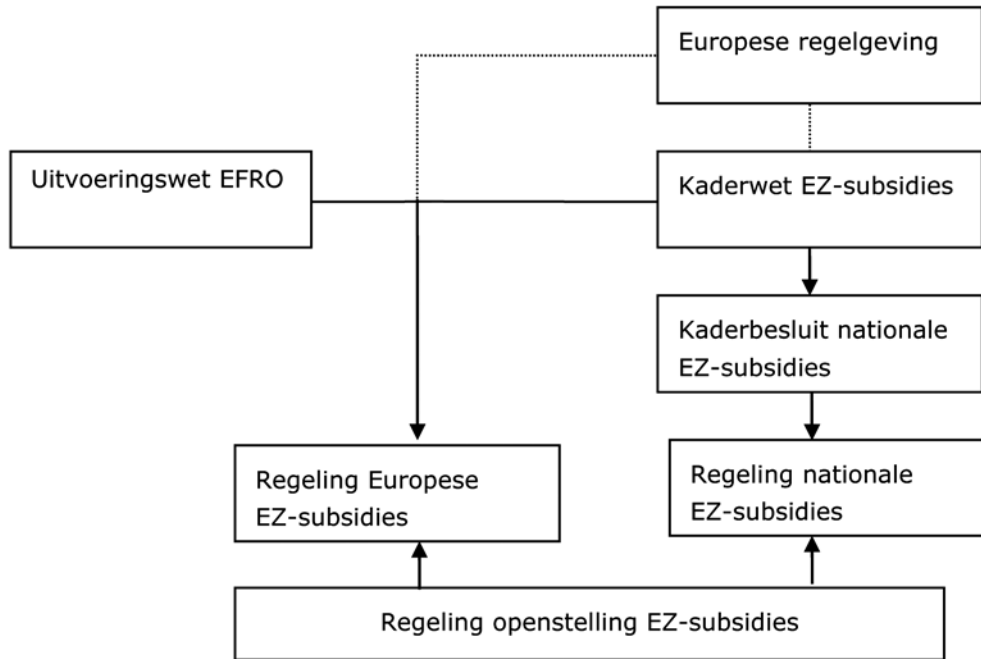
Europese regelgeving

Uitvoeringswet EFRO

Kaderwet EZ-subsidies

Kaderbesluit nationale EZ-subsidies

Regeling Europese EZ-subsidies

Regeling nationale EZ-subsidies

Regeling openstelling EZ-subsidies